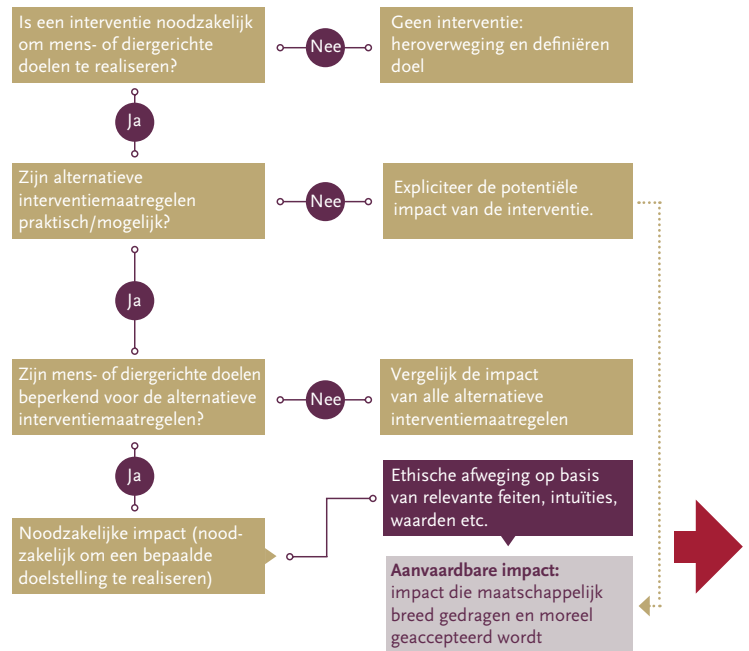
Is een interventie noodzakelijk om mens- of diergerichte doelen te realiseren?

Nee

Geen interventie: heroverweging en definiëren doel

Ja

Zijn alternatieve interventiemaatregelen praktisch/mogelijk?

Nee

Expliciteer de potentiële impact van de interventie.

Ja

Zijn mens- of diergerichte doelen beperkend voor de alternatieve interventiemaatregelen?

Nee

Vergelijk de impact van alle alternatieve interventiemaatregelen

Ja

Noodzakelijke impact (noodzakelijk om een bepaalde doelstelling te realiseren)

Ethische afweging op basis van relevante feiten, intuïties, waarden etc.

**Aanvaardbare impact:** impact die maatschappelijk breed gedragen en moreel geaccepteerd wordt